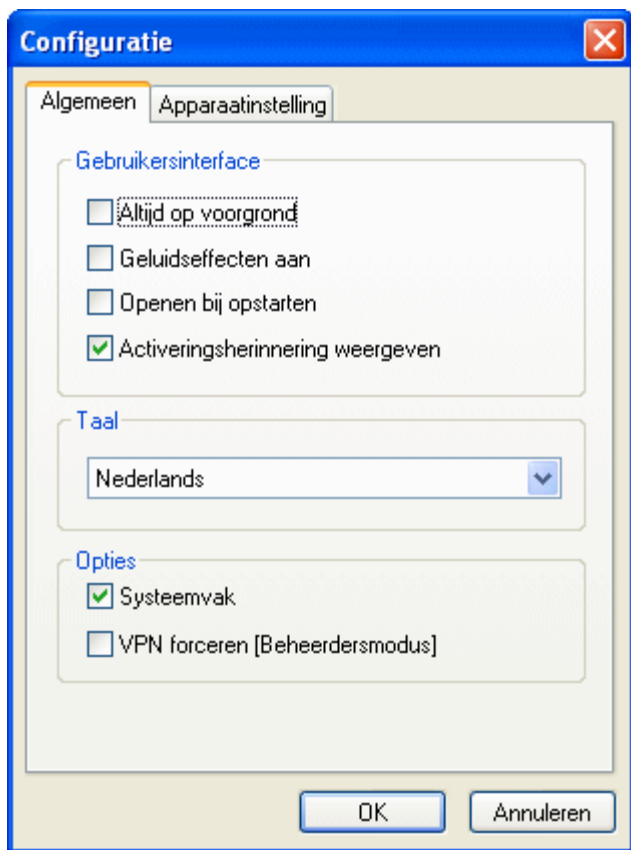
Configuratie

Algemeen | Apparaatinstelling

Gebruikersinterface

Altijd op voorgrond

Geluidseffecten aan

Openen bij opstarten

Activeringsherinnering weergeven

Taal

Nederlands

Opties

Systeemvak

VPN forceren [Beheerdersmodus]

OK | Annuleren